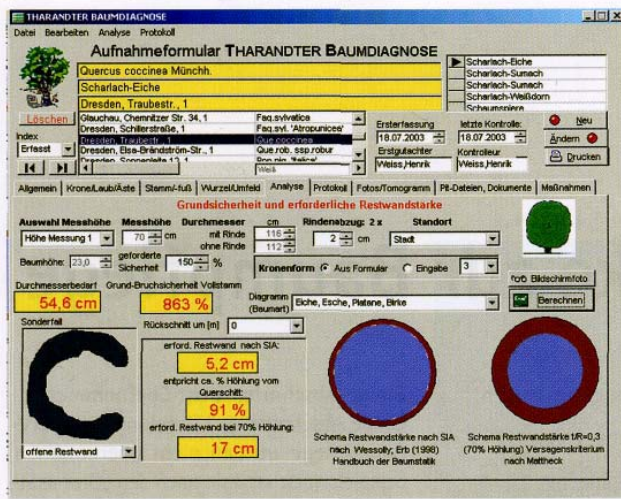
THARANDTER BAUMDIAGNOSE
Datei Bearbeiten Analyse Protokoll
Aufnahmeformular THARANDTER BAUMDIAGNOSE
Quercus coccinea Münchh.
Scharlach-Eiche
Dresden, Traubestr., 1
Scharlach-Eiche
Scharlach-Sumach
Scharlach-Sumach
Scharlach-Weißdorn
Schaumspiere
Löschen
Index
Erfasst
Glauchau, Chemnitzer Str. 34, 1 | Fag.sylvatica
Dresden, Schillerstraße, 1 | Fag.syl. 'Atropunicea'
Dresden, Traubestr., 1 | Que.coccinea
Dresden, Else-Brändström-Str., 1 | Que.rob. ssp.robur
Dresden, Sonnenleite 12, 1 | Pop.nig. 'Italica'
Weiß
Ersterfassung
18.07.2003
Erstgutachter
Weiss,Henrik
letzte Kontrolle:
18.07.2003
Kontrolleur
Weiss,Henrik
Neu
Ändern
Drucken
Allgemein | Krone/Laub/Äste | Stamm/-fuß | Wurzel/Umfeld | Analyse | Protokoll | Fotos/Tomogramm | Pil-Dateien, Dokumente | Maßnahmen
Grundsicherheit und erforderliche Restwandstärke
Auswahl Messhöhe
Höhe Messung 1
Baumhöhe: 23,0
Messhöhe
70 cm
geforderte Sicherheit
150 %
Durchmesser
cm
mit Rinde 116
ohne Rinde 112
Rindenabzug: 2 x
2 cm
Standort
Stadt
Kronenform
Aus Formular
Eingabe
3
foto Bildschirmfoto
Durchmesserbedarf
54,6 cm
Grund-Bruchsicherheit Vollstamm
863 %
Diagramm (Baumart)
Eiche, Esche, Platane, Birke
Berechnen
Sonderfall
Rückschnitt um [m] 0
erford. Restwand nach SIA:
5,2 cm
entpricht ca. % Höhlung vom Querschitt:
91 %
erford. Restwand bei 70% Höhlung:
17 cm
offene Restwand
Schema Restwandstärke nach SIA nach Wessolly, Erb (1998) Handbuch der Baumstatik
Schema Restwandstärke t/R=0,3 (70% Höhlung) Versagenskriterium nach Mattheck